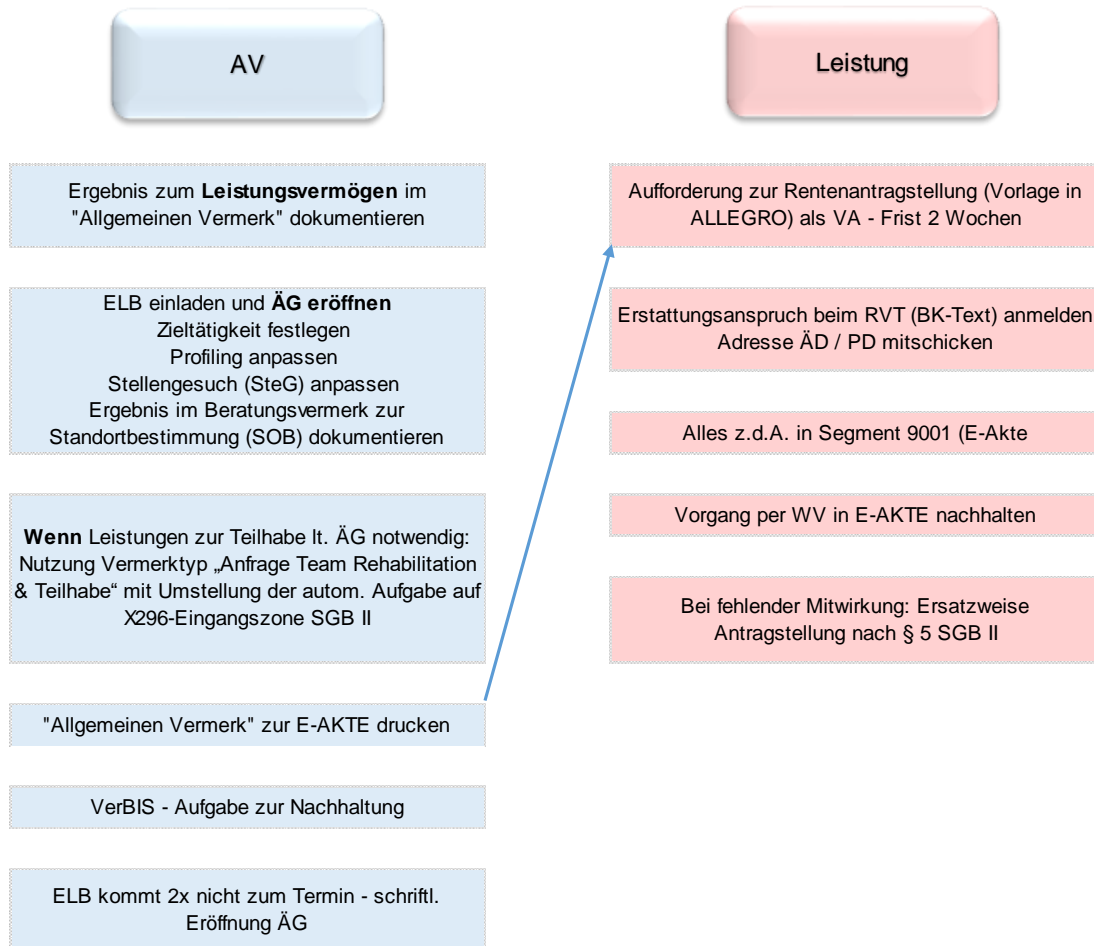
AV

Leistung

Ergebnis zum Leistungsvermögen im "Allgemeinen Vermerk" dokumentieren

ELB einladen und ÄG eröffnen
Zieltätigkeit festlegen
Profiling anpassen
Stellengesuch (SteG) anpassen
Ergebnis im Beratungsvermerk zur Standortbestimmung (SOB) dokumentieren

Wenn Leistungen zur Teilhabe lt. ÄG notwendig: Nutzung Vermerktyp „Anfrage Team Rehabilitation & Teilhabe" mit Umstellung der autom. Aufgabe auf X296-Eingangszone SGB II

"Allgemeinen Vermerk" zur E-AKTE drucken

VerBIS - Aufgabe zur Nachhaltung

ELB kommt 2x nicht zum Termin - schriftl. Eröffnung ÄG

Aufforderung zur Rentenantragstellung (Vorlage in ALLEGRO) als VA - Frist 2 Wochen

Erstattungsanspruch beim RVT (BK-Text) anmelden
Adresse ÄD / PD mitschicken

Alles z.d.A. in Segment 9001 (E-Akte

Vorgang per WV in E-AKTE nachhalten

Bei fehlender Mitwirkung: Ersatzweise Antragstellung nach § 5 SGB II